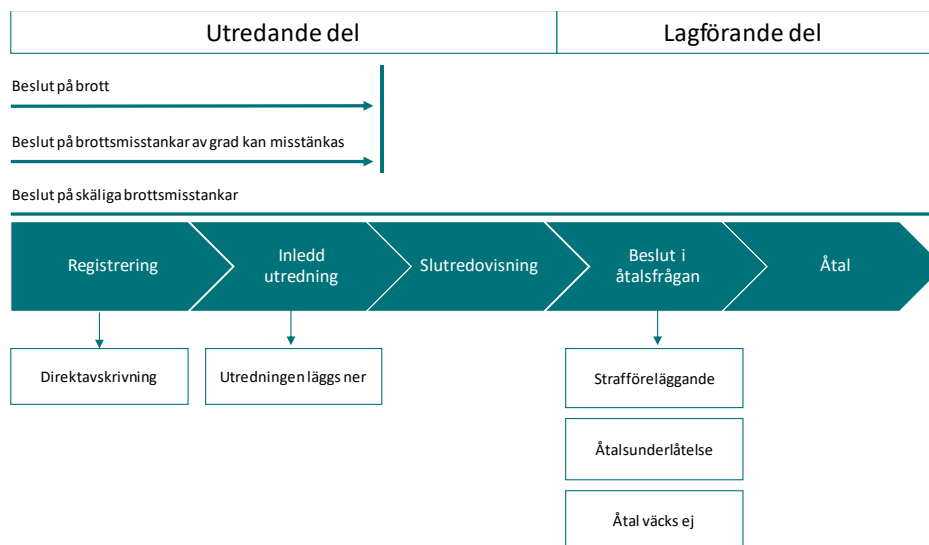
Utredande del

Lagförande del

Beslut på brott

Beslut på brottsmisstankar av grad kan misstänkas

Beslut på skäliga brottsmisstankar

Registrering

Inledd utredning

Slutredovisning

Beslut i åtalsfrågan

Åtal

Direktavskrivning

Utredningen läggs ner

Strafföreläggande

Åtalsunderlåtelse

Åtal väcks ej